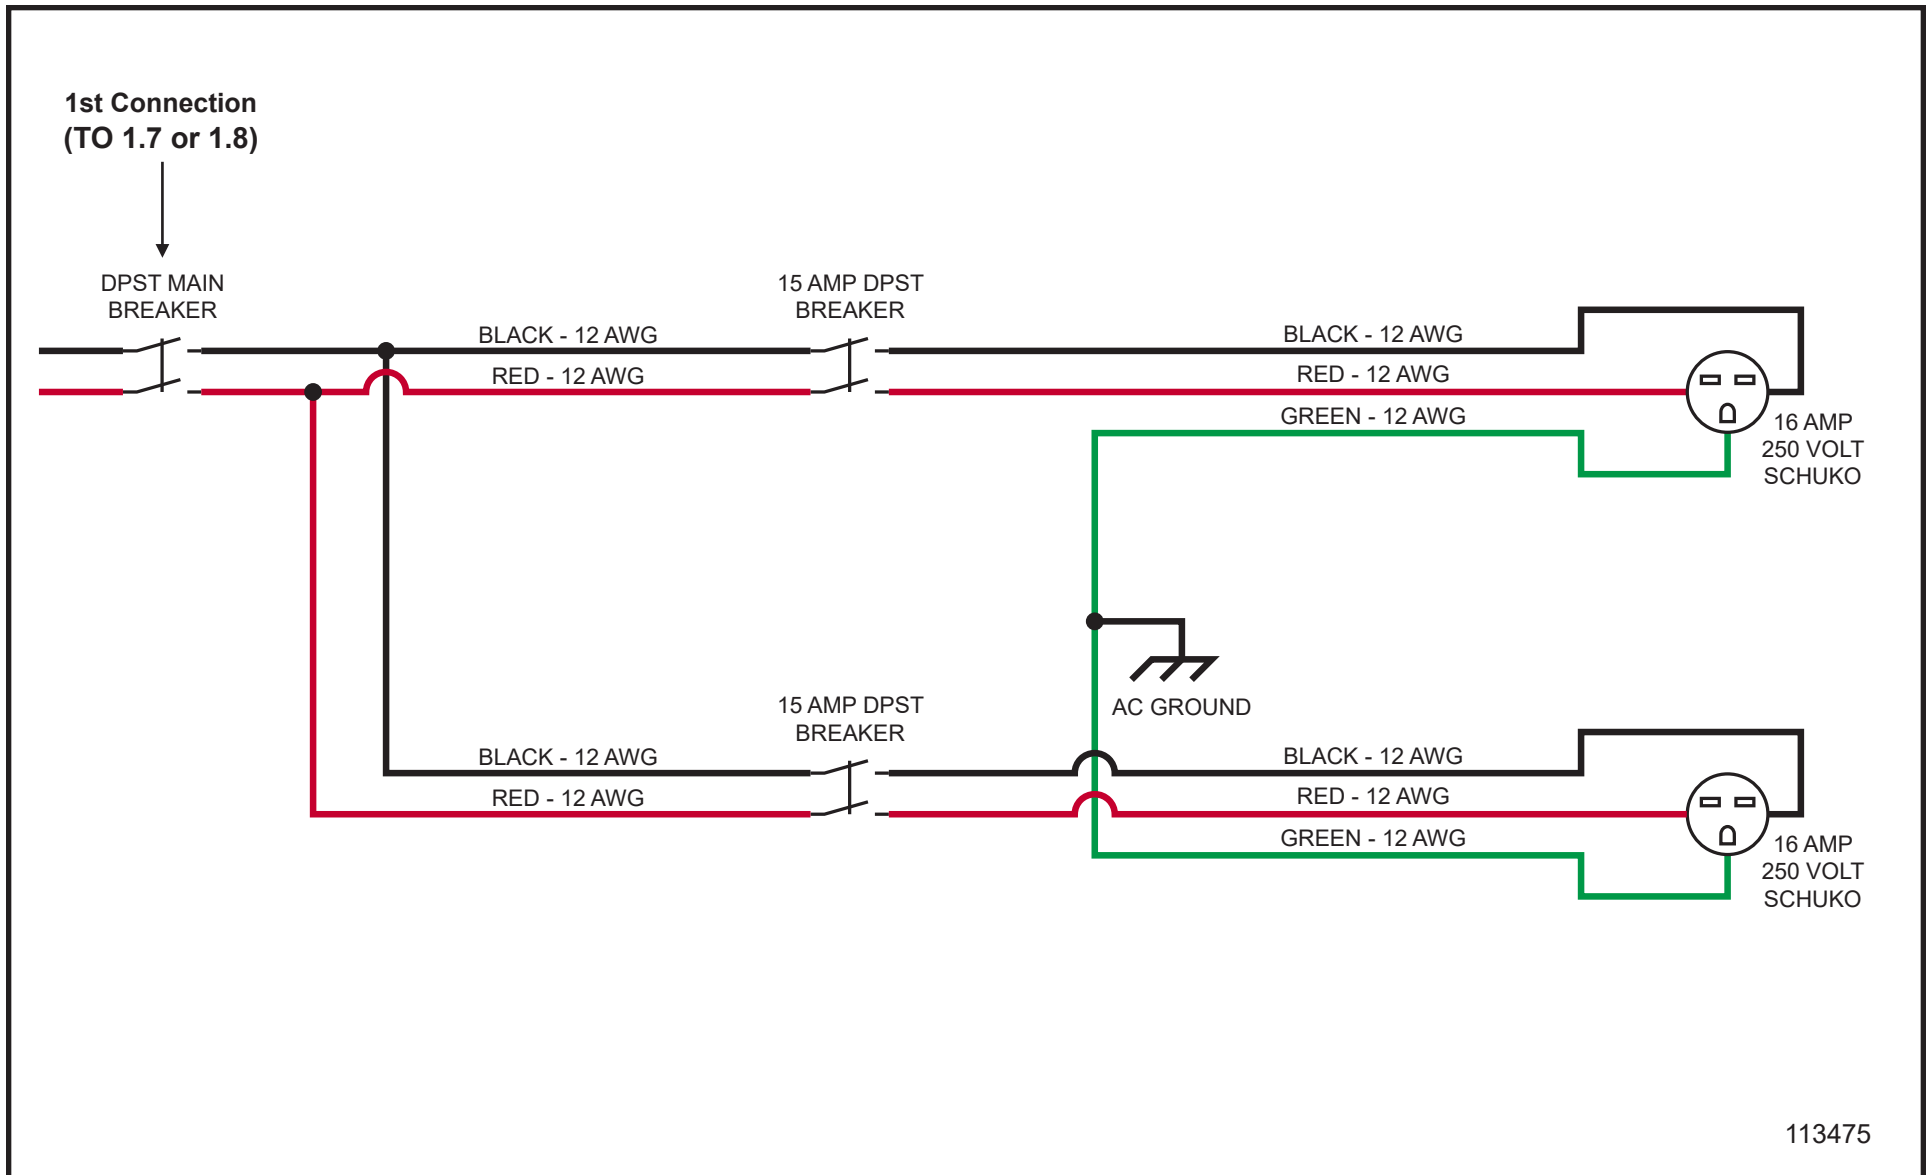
1st Connection
(TO 1.7 or 1.8)

DPST MAIN
BREAKER

BLACK - 12 AWG

RED - 12 AWG

15 AMP DPST
BREAKER

BLACK - 12 AWG

RED - 12 AWG

GREEN - 12 AWG

16 AMP
250 VOLT
SCHUKO

AC GROUND

BLACK - 12 AWG

RED - 12 AWG

15 AMP DPST
BREAKER

BLACK - 12 AWG

RED - 12 AWG

GREEN - 12 AWG

16 AMP
250 VOLT
SCHUKO

113475